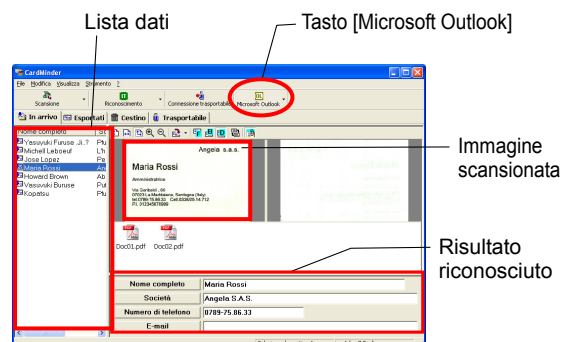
Lista dati

Tasto [Microsoft Outlook]

CardMinder

File Modifica Visualizza Strumento ?

Scansione

Riconoscimento

Connessione trasportabile

Microsoft Outlook

In arrivo Esportati Cestino Trasportabile

Nome completo St

Yasuyuki Furuse Ji..? Plu

Michell Leboeuf L'h

Jose Lopez Pa

Maria Rossi Ab

Howard Brown Ab

Yasuyuki Buruse Fut

Kopatsu Plu

Immagine scansionata

Angela s.a.s.

Maria Rossi

Amministratrice

Via Garibaldi, 66
07031 La Maddalena, Sardegna (Italy)
tel:0789-75.86.33 Cell:0336/05.14.712
FI: 0123456789

Doc01.pdf

Doc02.pdf

Risultato riconosciuto

| Nome completo | Maria Rossi |
|---|---|
| Società | Angela S.A.S. |
| Numero di telefono | 0789-75.86.33 |
| E-mail | |